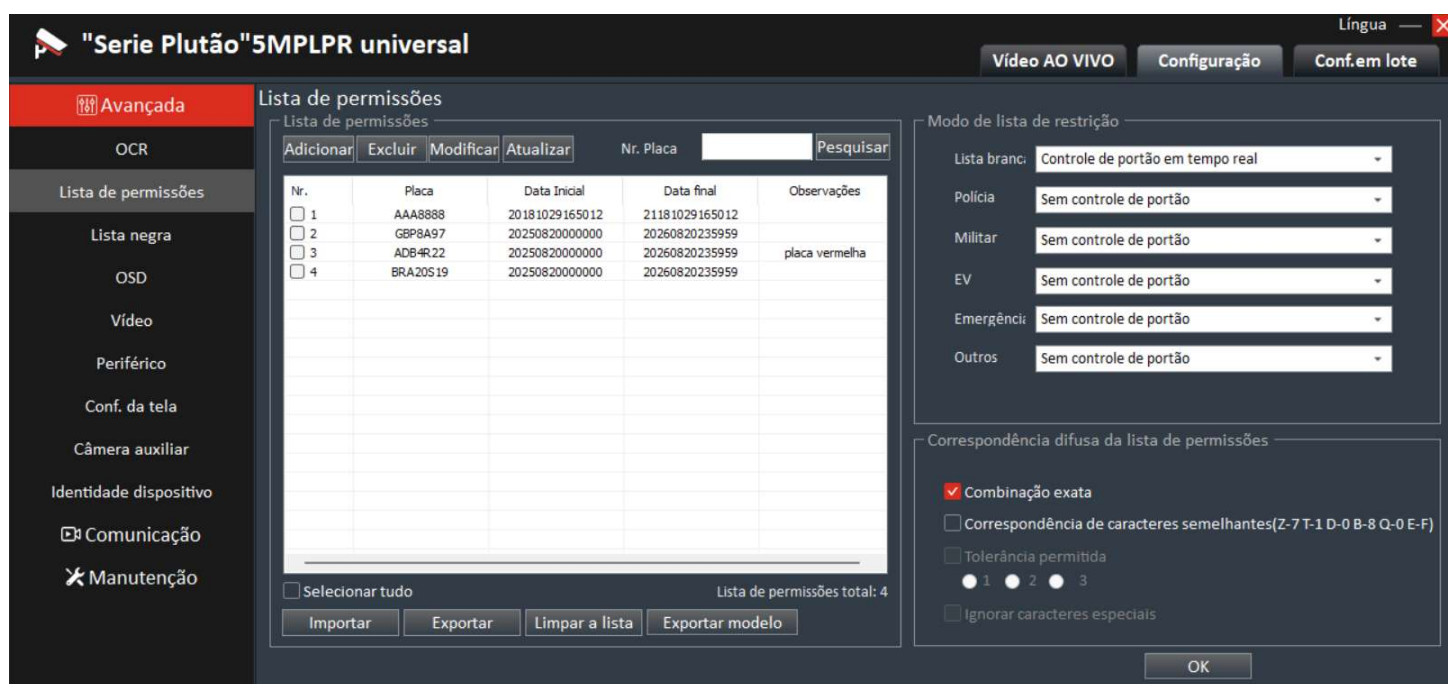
"Serie Plutão"5MPLPR universal

Língua

Vídeo AO VIVO | Configuração | Conf.em lote

Avançada
OCR
Lista de permissões
Lista negra
OSD
Vídeo
Periférico
Conf. da tela
Câmera auxiliar
Identidade dispositivo
Comunicação
Manutenção

Lista de permissões

Lista de permissões

Adicionar | Excluir | Modificar | Atualizar | Nr. Placa | Pesquisar

| Nr. | Placa | Data Inicial | Data final | Observações |
|---|---|---|---|---|
| 1 | AAA8888 | 20181029165012 | 21181029165012 | |
| 2 | GBP8A97 | 20250820000000 | 20260820235959 | |
| 3 | ADB4R22 | 20250820000000 | 20260820235959 | placa vermelha |
| 4 | BRA20S19 | 20250820000000 | 20260820235959 | |

Selecionar tudo

Lista de permissões total: 4

Importar | Exportar | Limpar a lista | Exportar modelo

Modo de lista de restrição

Lista branc: Controle de portão em tempo real
Polícia: Sem controle de portão
Militar: Sem controle de portão
EV: Sem controle de portão
Emergênci: Sem controle de portão
Outros: Sem controle de portão

Correspondência difusa da lista de permissões

Combinação exata

Correspondência de caracteres semelhantes(Z-7 T-1 D-0 B-8 Q-0 E-F)

Tolerância permitida

1 2 3

Ignorar caracteres especiais

OK